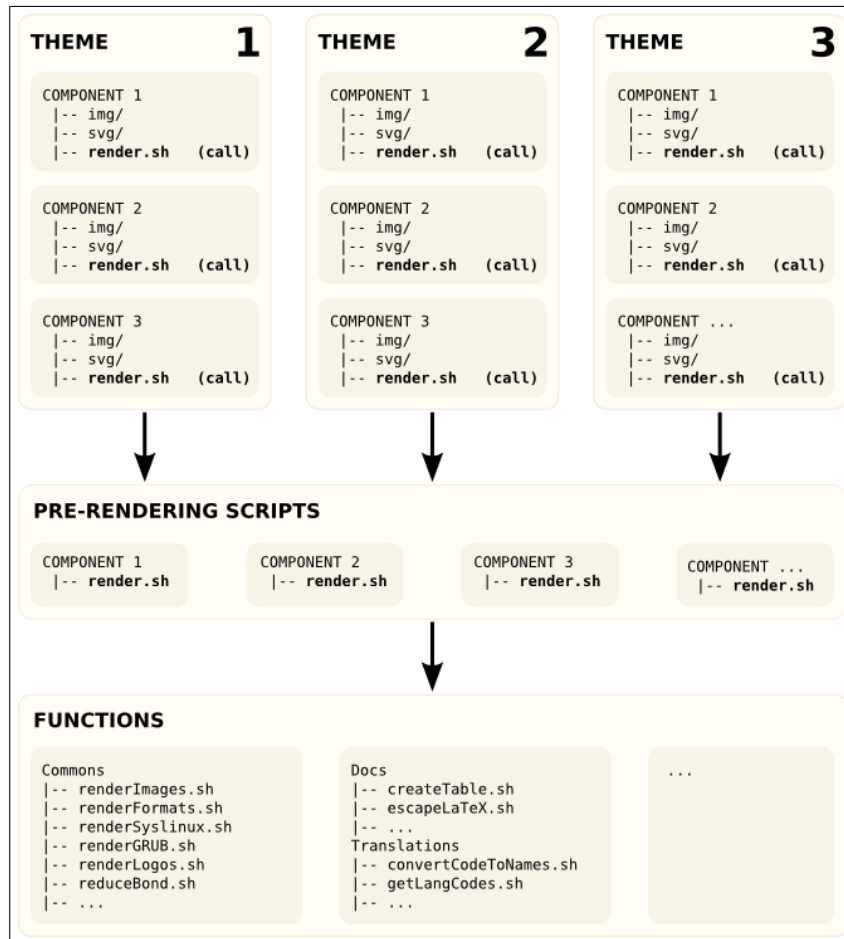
THEME 1

COMPONENT 1
|-- img/
|-- svg/
|-- render.sh (call)

COMPONENT 2
|-- img/
|-- svg/
|-- render.sh (call)

COMPONENT 3
|-- img/
|-- svg/
|-- render.sh (call)

THEME 2

COMPONENT 1
|-- img/
|-- svg/
|-- render.sh (call)

COMPONENT 2
|-- img/
|-- svg/
|-- render.sh (call)

COMPONENT 3
|-- img/
|-- svg/
|-- render.sh (call)

THEME 3

COMPONENT 1
|-- img/
|-- svg/
|-- render.sh (call)

COMPONENT 2
|-- img/
|-- svg/
|-- render.sh (call)

COMPONENT ...
|-- img/
|-- svg/
|-- render.sh (call)

PRE-RENDERING SCRIPTS

COMPONENT 1
|-- render.sh

COMPONENT 2
|-- render.sh

COMPONENT 3
|-- render.sh

COMPONENT ...
|-- render.sh

FUNCTIONS

Commons
|-- renderImages.sh
|-- renderFormats.sh
|-- renderSyslinux.sh
|-- renderGRUB.sh
|-- renderLogos.sh
|-- reduceBond.sh
|-- ...

Docs
|-- createTable.sh
|-- escapeLaTeX.sh
|-- ...
Translations
|-- convertCodeToNames.sh
|-- getLangCodes.sh
|-- ...

...